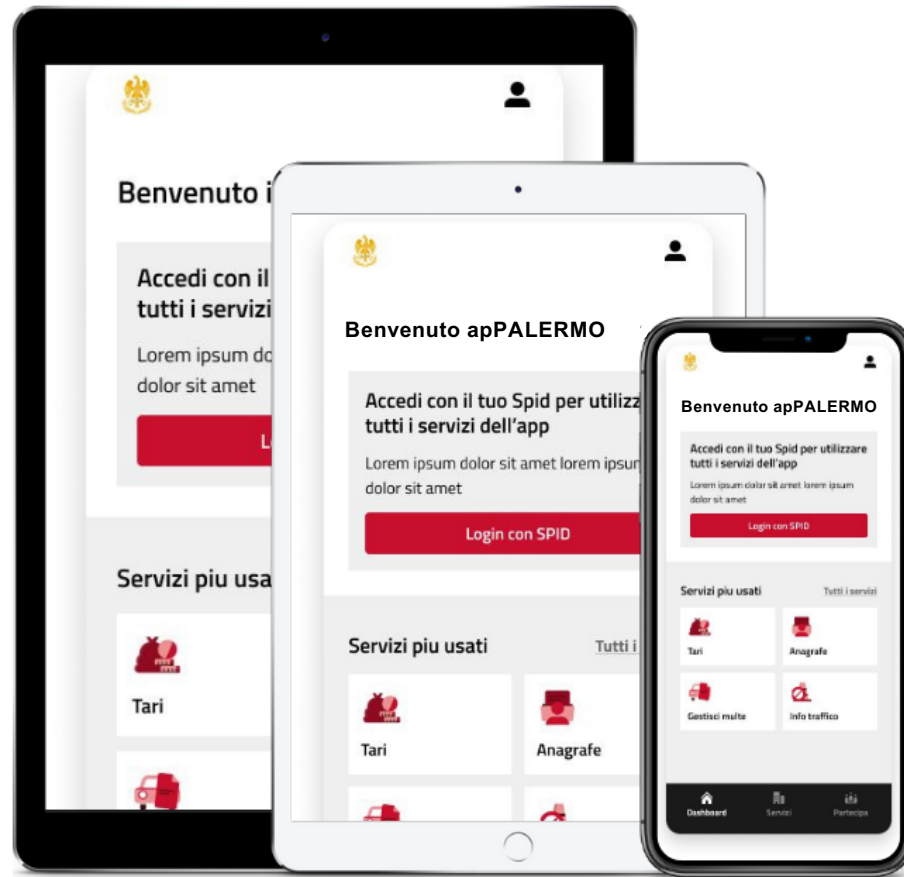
Benvenuto i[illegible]

Accedi con il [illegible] tutti i servizi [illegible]

Lorem ipsum do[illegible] dolor sit amet

L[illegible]

Servizi piu usa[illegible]

Tari

Benvenuto apPALERMO

Accedi con il tuo Spid per utilizz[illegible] tutti i servizi dell'app

Lorem ipsum dolor sit amet lorem ipsun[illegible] dolor sit amet

Login con SPID

Servizi piu usati

Tutti i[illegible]

Tari

Anagrafe

Benvenuto apPALERMO

Accedi con il tuo Spid per utilizzare tutti i servizi dell'app

Lorem ipsum dolor sit amet lorem ipsum dolor sit amet

Login con SPID

Servizi piu usati

Tutti i servizi

Tari

Anagrafe

Gestisci multe

Info traffico

Dashboard

Servizi

Partecipa